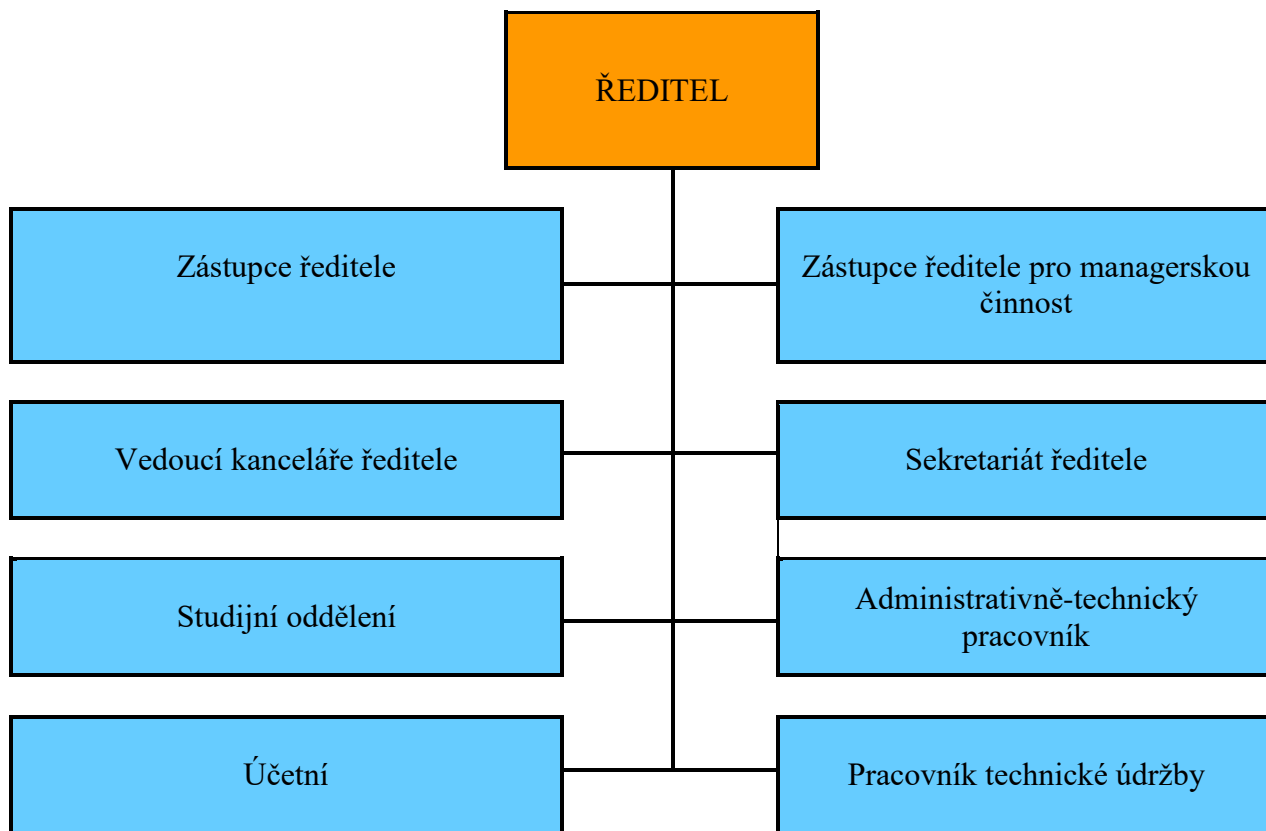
ŘEDITEL

Zástupce ředitele

Zástupce ředitele pro managerskou činnost

Vedoucí kanceláře ředitele

Sekretariát ředitele

Studijní oddělení

Administrativně-technický pracovník

Účetní

Pracovník technické údržby